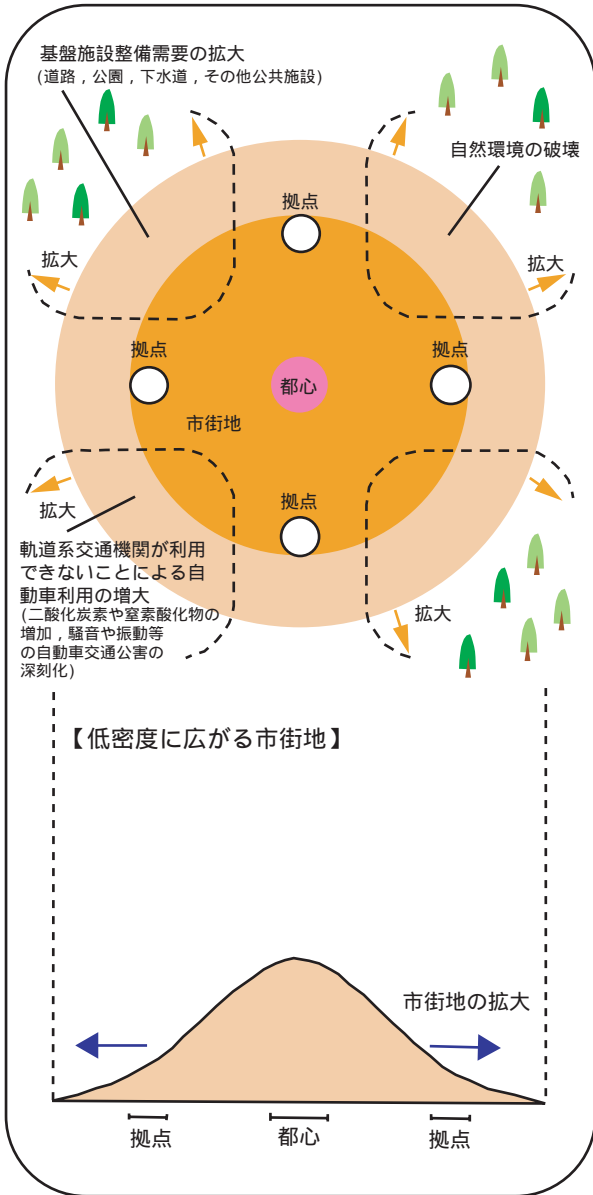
基盤施設整備需要の拡大
(道路，公園，下水道，その他公共施設)

自然環境の破壊

拡大

拡大

拠点

拠点

拠点

都心

市街地

拠点

拡大

軌道系交通機関が利用できないことによる自動車利用の増大
(二酸化炭素や窒素酸化物の増加，騒音や振動等の自動車交通公害の深刻化)

拡大

【低密度に広がる市街地】

市街地の拡大

拠点

都心

拠点